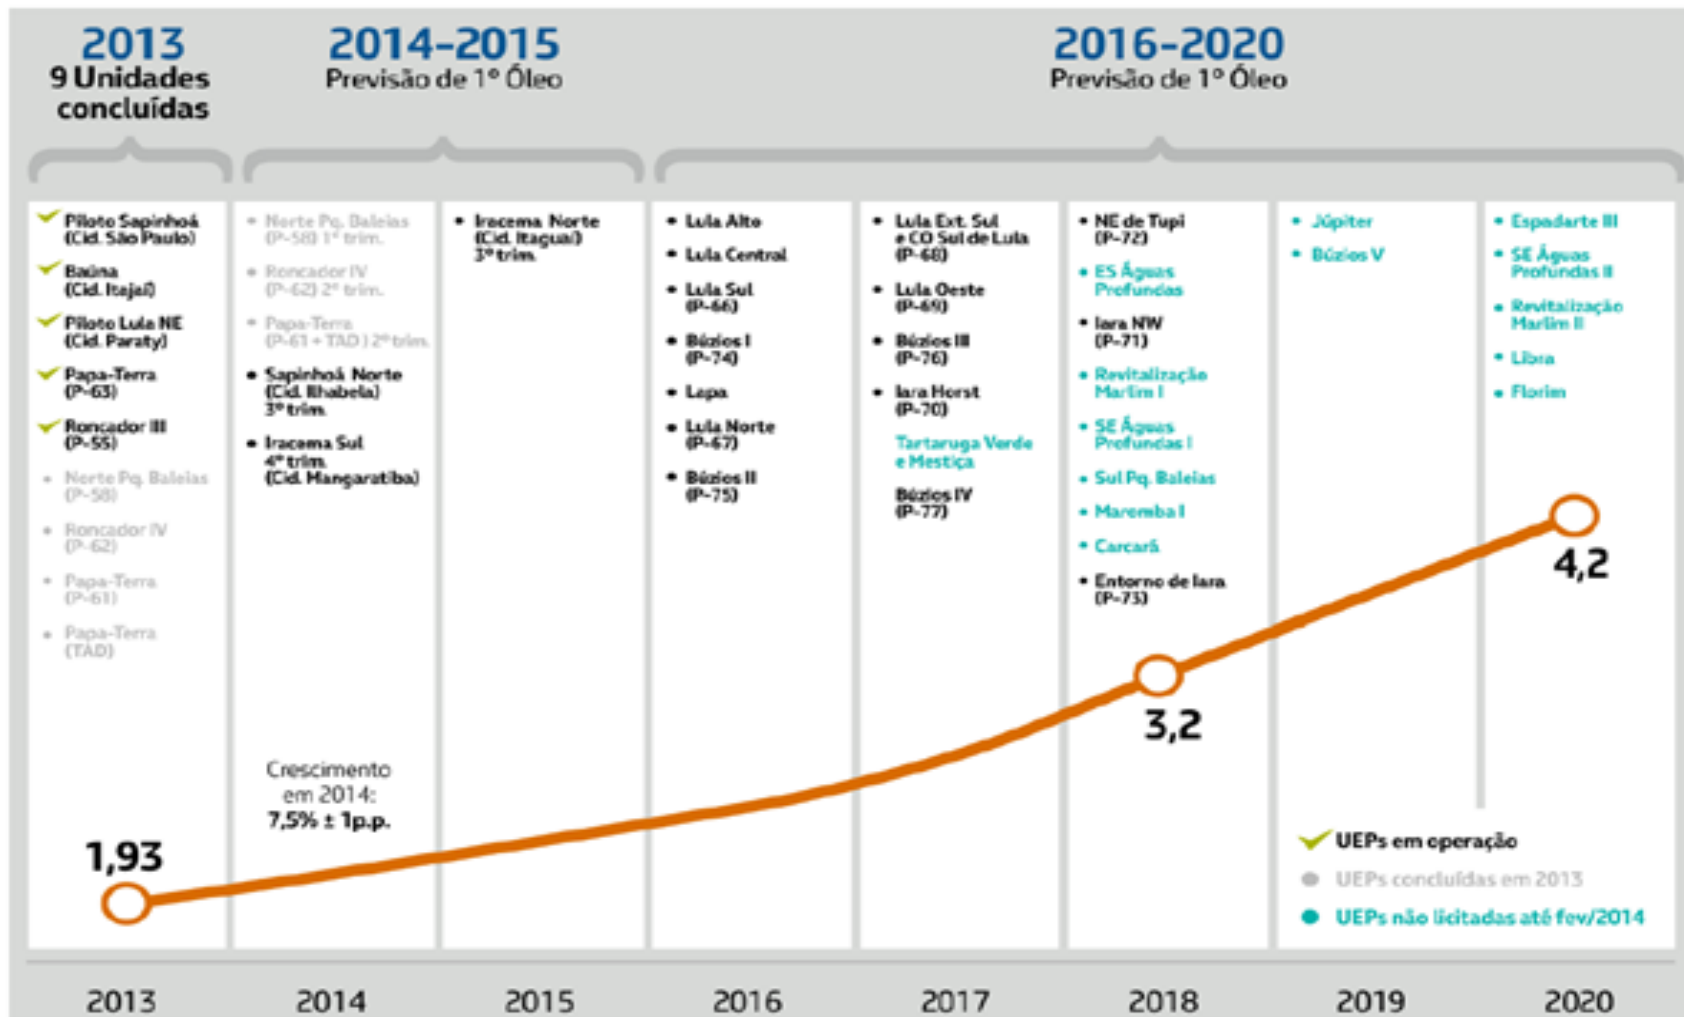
2013
9 Unidades concluídas

2014-2015
Previsão de 1º Óleo

2016-2020
Previsão de 1º Óleo

Piloto Sapinhoá (Cid. São Paulo)
Baúna (Cid. Itajaí)
Piloto Lula NE (Cid. Paraty)
Papa-Terra (P-63)
Roncador III (P-55)
• Norte Pq. Baleias (P-58)
• Roncador IV (P-62)
• Papa-Terra (P-61)
• Papa-Terra (TAD)

• Norte Pq. Baleias (P-58) 1º trim.
• Roncador IV (P-62) 2º trim.
• Papa-Terra (P-61 + TAD) 2º trim.
• Sapinhoá Norte (Cid. Ilhabela) 3º trim.
• Iracema Sul 4º trim. (Cid. Mangaratiba)

• Iracema Norte (Cid. Itaguaí) 3º trim.

• Lula Alto
• Lula Central
• Lula Sul (P-66)
• Búzios I (P-74)
• Lapa
• Lula Norte (P-67)
• Búzios II (P-75)

• Lula Ext. Sul e CO Sul de Lula (P-68)
• Lula Oeste (P-69)
• Búzios III (P-76)
• Iara Horst (P-70)
Tartaruga Verde e Mestiça
Búzios IV (P-77)

• NE de Tupi (P-72)
• ES Águas Profundas
• Iara NW (P-71)
• Revitalização Marlim I
• SE Águas Profundas I
• Sul Pq. Baleias
• Maromba I
• Carcará
• Entorno de Iara (P-73)

• Júpiter
• Búzios V

• Espadarte III
• SE Águas Profundas II
• Revitalização Marlim II
• Libra
• Florim

Crescimento em 2014: 7,5% ± 1p.p.

1,93
3,2
4,2

UEPs em operação
UEPs concluídas em 2013
UEPs não licitadas até fev/2014

2013 2014 2015 2016 2017 2018 2019 2020